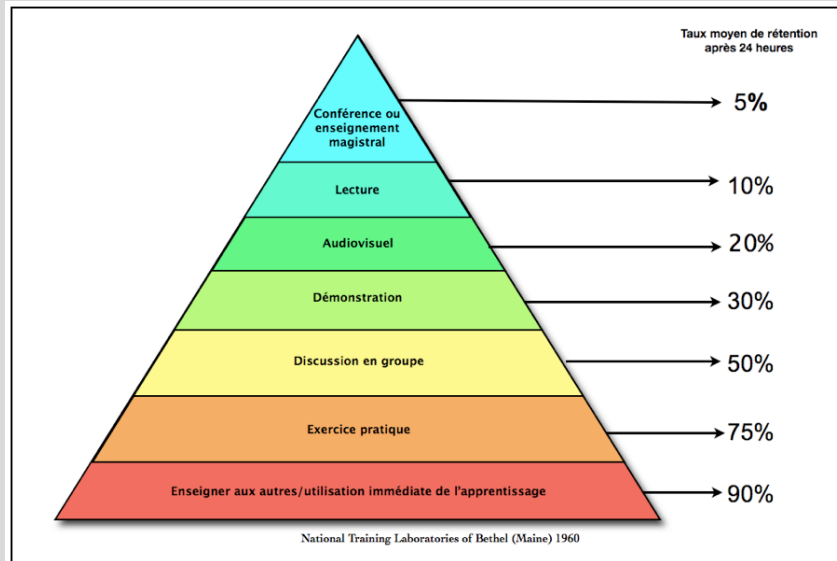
Taux moyen de rétention après 24 heures

Conférence ou enseignement magistral

5%

Lecture

10%

Audiovisuel

20%

Démonstration

30%

Discussion en groupe

50%

Exercice pratique

75%

Enseigner aux autres/utilisation immédiate de l'apprentissage

90%

National Training Laboratories of Bethel (Maine) 1960